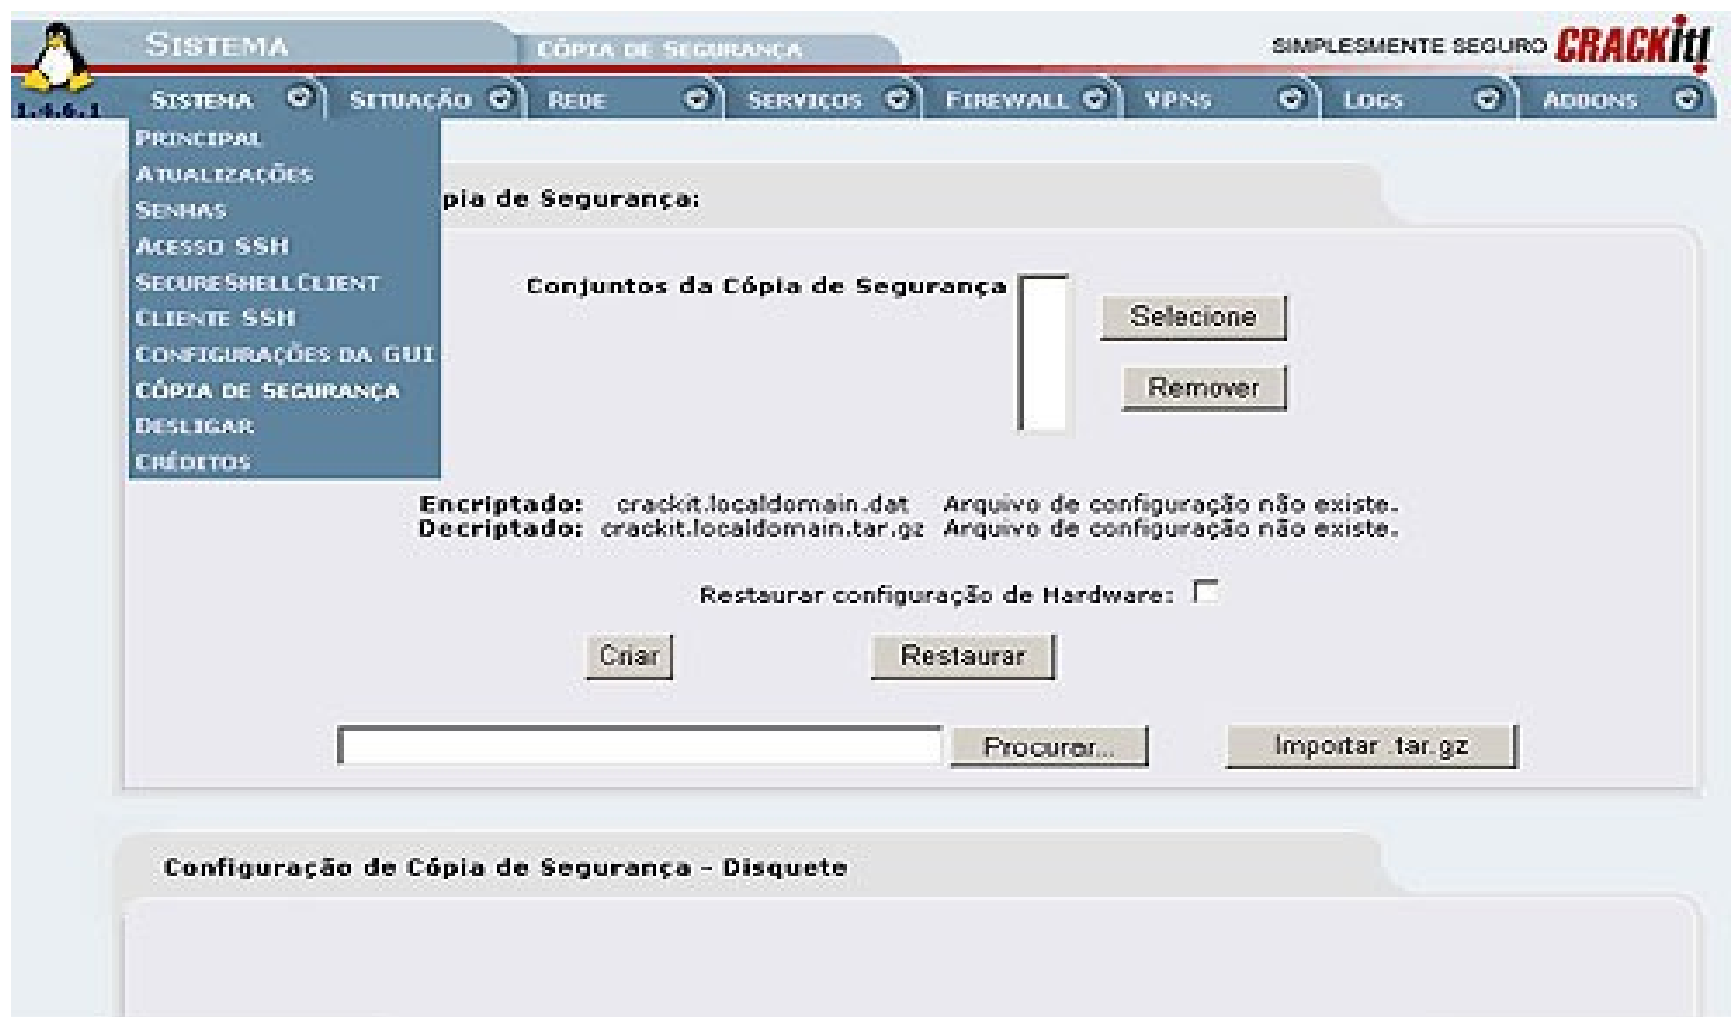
SISTEMA
CÓPIA DE SEGURANÇA
SIMPLESMENTE SEGURO CRACKit!
1.4.6.1
SISTEMA SITUAÇÃO REDE SERVIÇOS FIREWALL VPNS LOGS ADDONS
PRINCIPAL
ATUALIZAÇÕES
SENHAS
ACESSO SSH
SECURESHELLCLIENT
CLIENTE SSH
CONFIGURAÇÕES DA GUI
CÓPIA DE SEGURANÇA
DESLIGAR
CRÉDITOS

pia de Segurança:

Conjuntos da Cópia de Segurança
Selecione
Remover

Encriptado: crackit.localdomain.dat Arquivo de configuração não existe.
Decriptado: crackit.localdomain.tar.gz Arquivo de configuração não existe.

Restaurar configuração de Hardware:
Criar
Restaurar
Procurar...
Importar .tar.gz

Configuração de Cópia de Segurança - Disquete